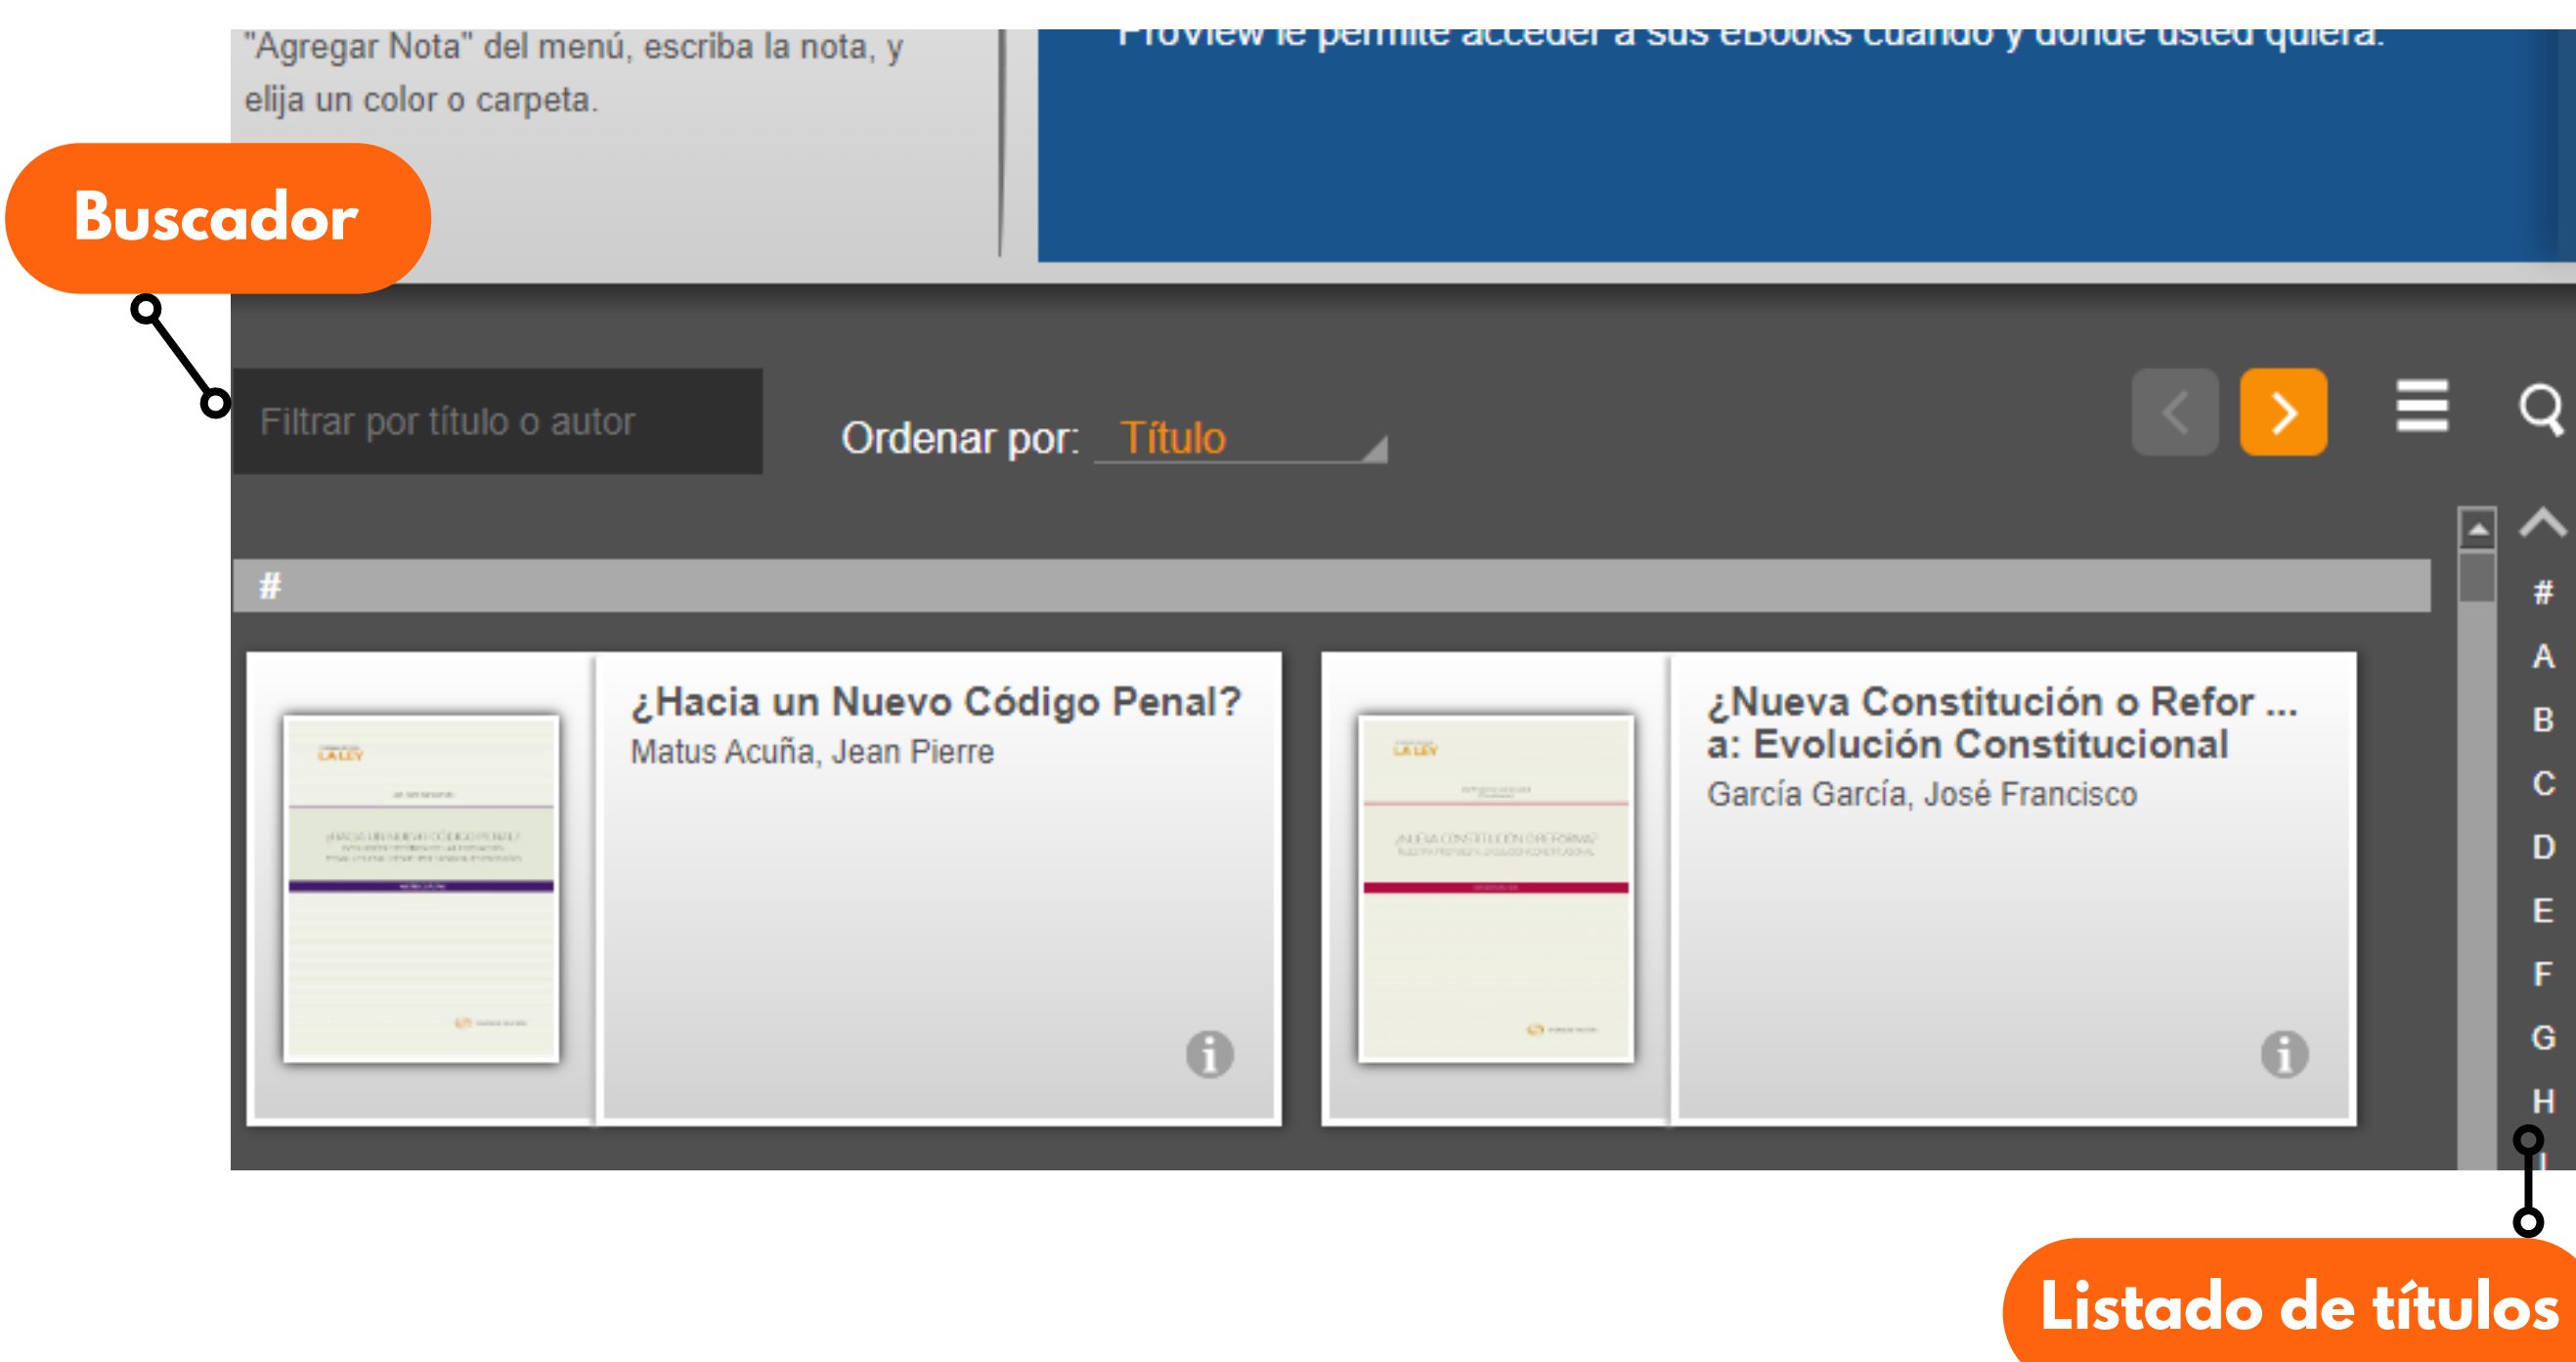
"Agregar Nota" del menú, escriba la nota, y elija un color o carpeta.

Proview le permite acceder a sus eBooks cuando y donde usted quiera.

Buscador

Filtrar por título o autor

Ordenar por: Título

#

¿Hacia un Nuevo Código Penal?
Matus Acuña, Jean Pierre

¿Nueva Constitución o Refor ... a: Evolución Constitucional
García García, José Francisco

#
A
B
C
D
E
F
G
H

Listado de títulos